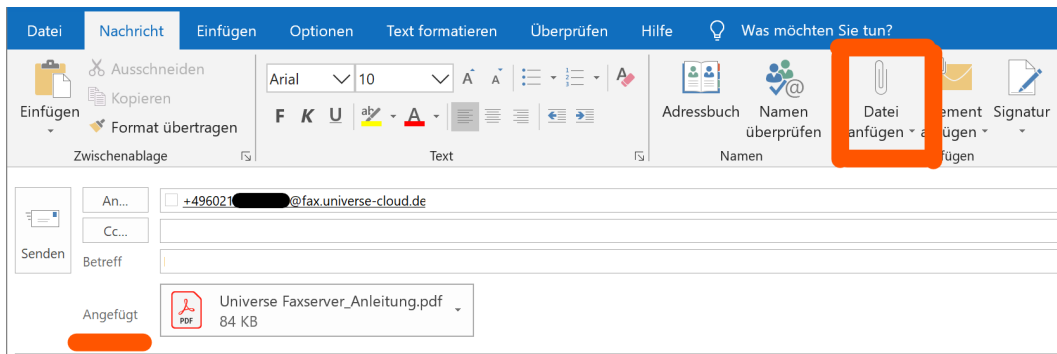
Datei Nachricht Einfügen Optionen Text formatieren Überprüfen Hilfe Was möchten Sie tun?

Einfügen Ausschneiden Kopieren Format übertragen
Zwischenablage

Arial 10 A A
F K U A
Text

Adressbuch Namen überprüfen
Namen

Datei anfügen ement ügen Signatur
ügen

Senden
An... +496021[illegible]@fax.universe-cloud.de
Cc...
Betreff

Angefügt
PDF
Universe Faxserver_Anleitung.pdf
84 KB